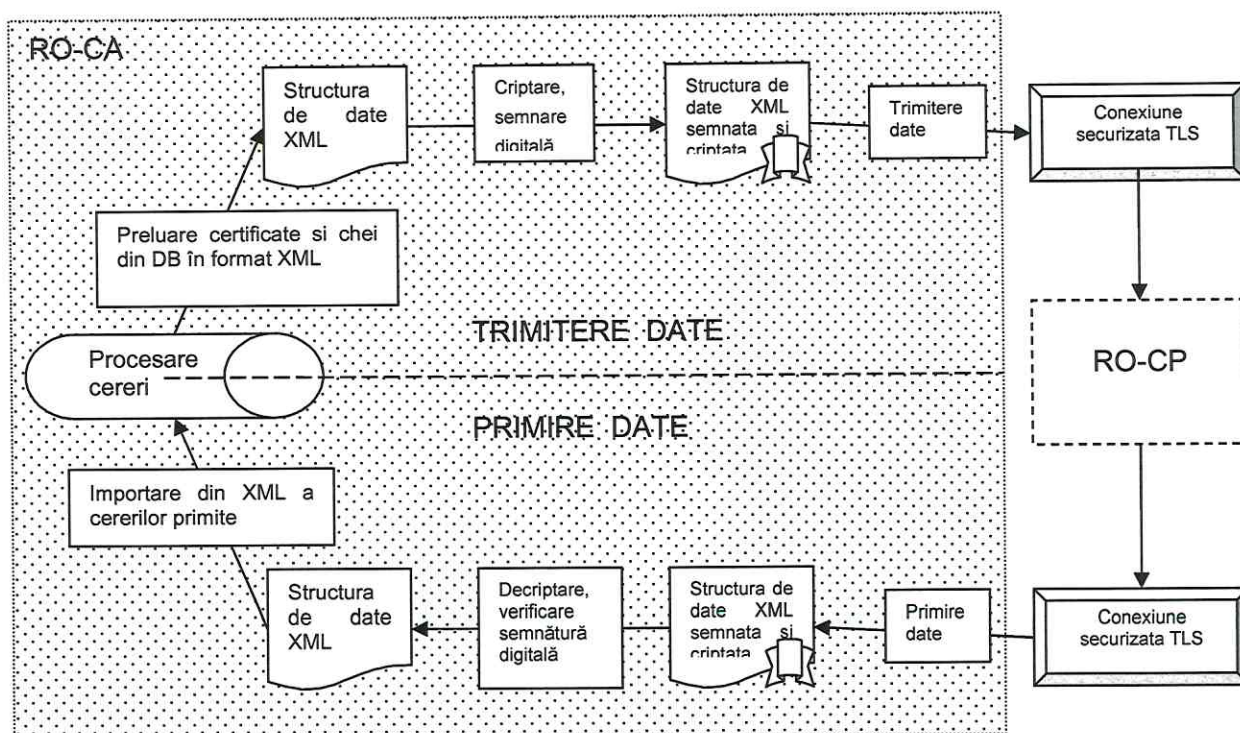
RO-CA

Structura de date XML

Criptare, semnare digitală

Structura de date XML semnata si criptata

Trimitere date

Conexiune securizata TLS

Preluare certificate si chei din DB în format XML

TRIMITERE DATE

Procesare cereri

RO-CP

PRIMIRE DATE

Importare din XML a cererilor primite

Structura de date XML

Decriptare, verificare semnătură digitală

Structura de date XML semnata si criptata

Primire date

Conexiune securizata TLS